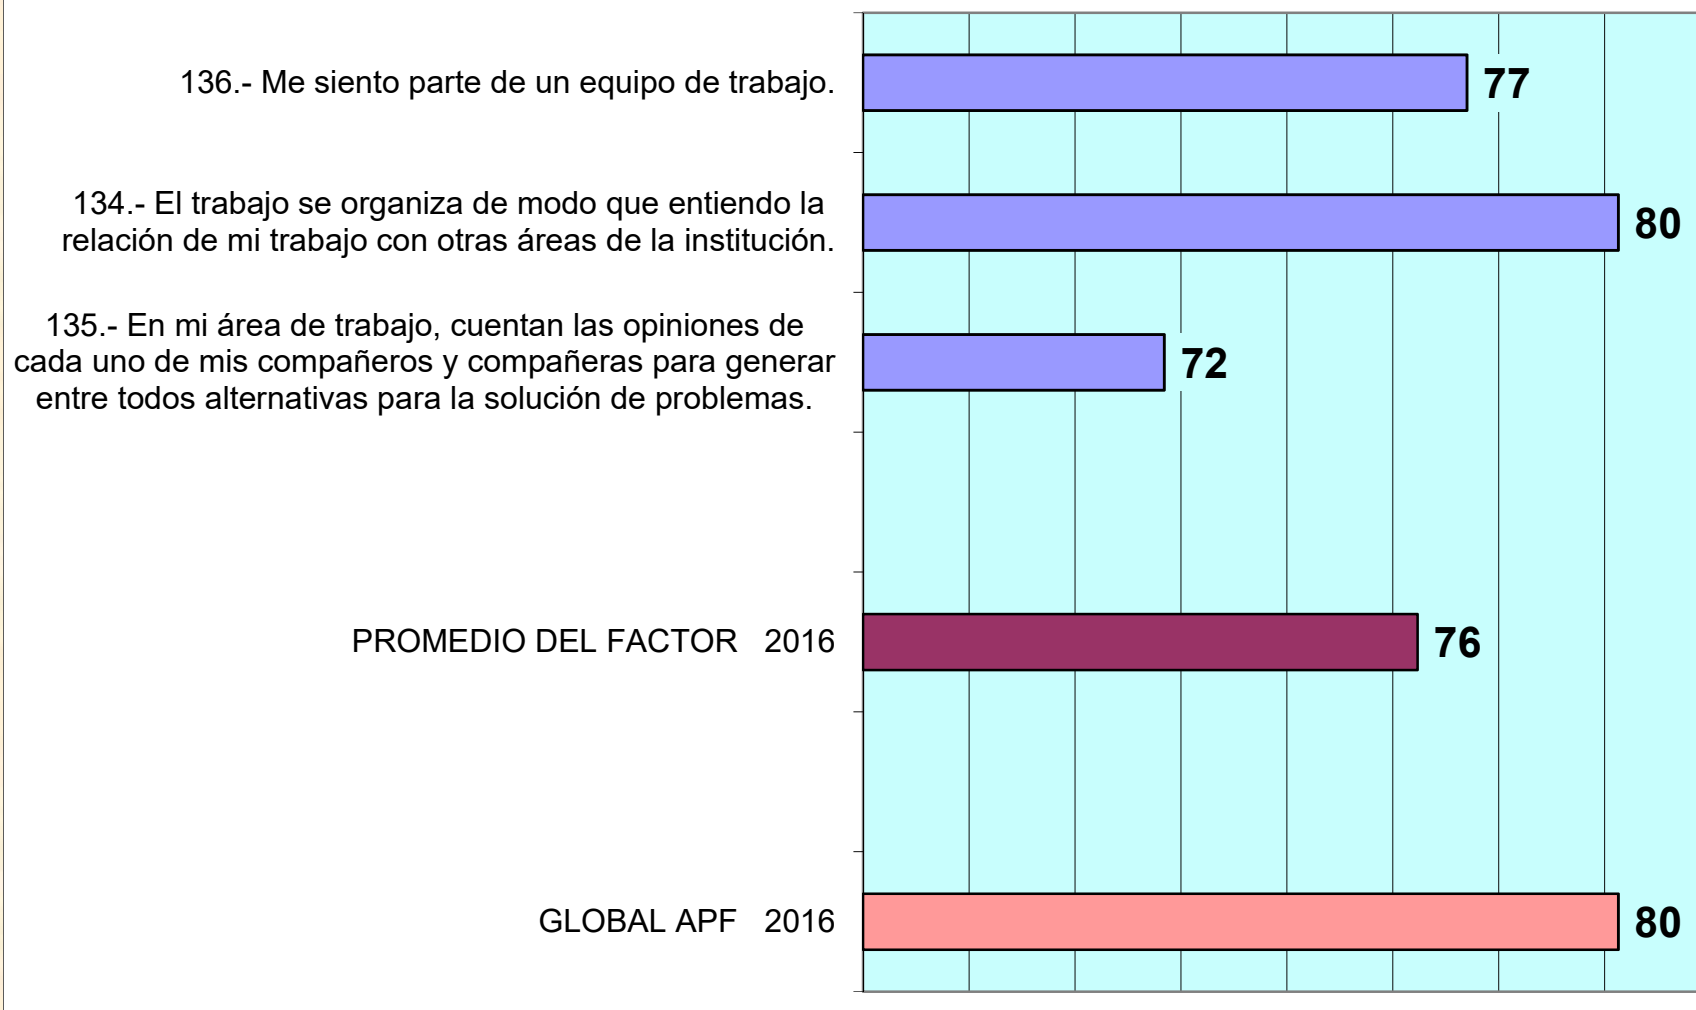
136.- Me siento parte de un equipo de trabajo.

77

134.- El trabajo se organiza de modo que entiendo la relación de mi trabajo con otras áreas de la institución.

80

135.- En mi área de trabajo, cuentan las opiniones de cada uno de mis compañeros y compañeras para generar entre todos alternativas para la solución de problemas.

72

PROMEDIO DEL FACTOR 2016

76

GLOBAL APF 2016

80